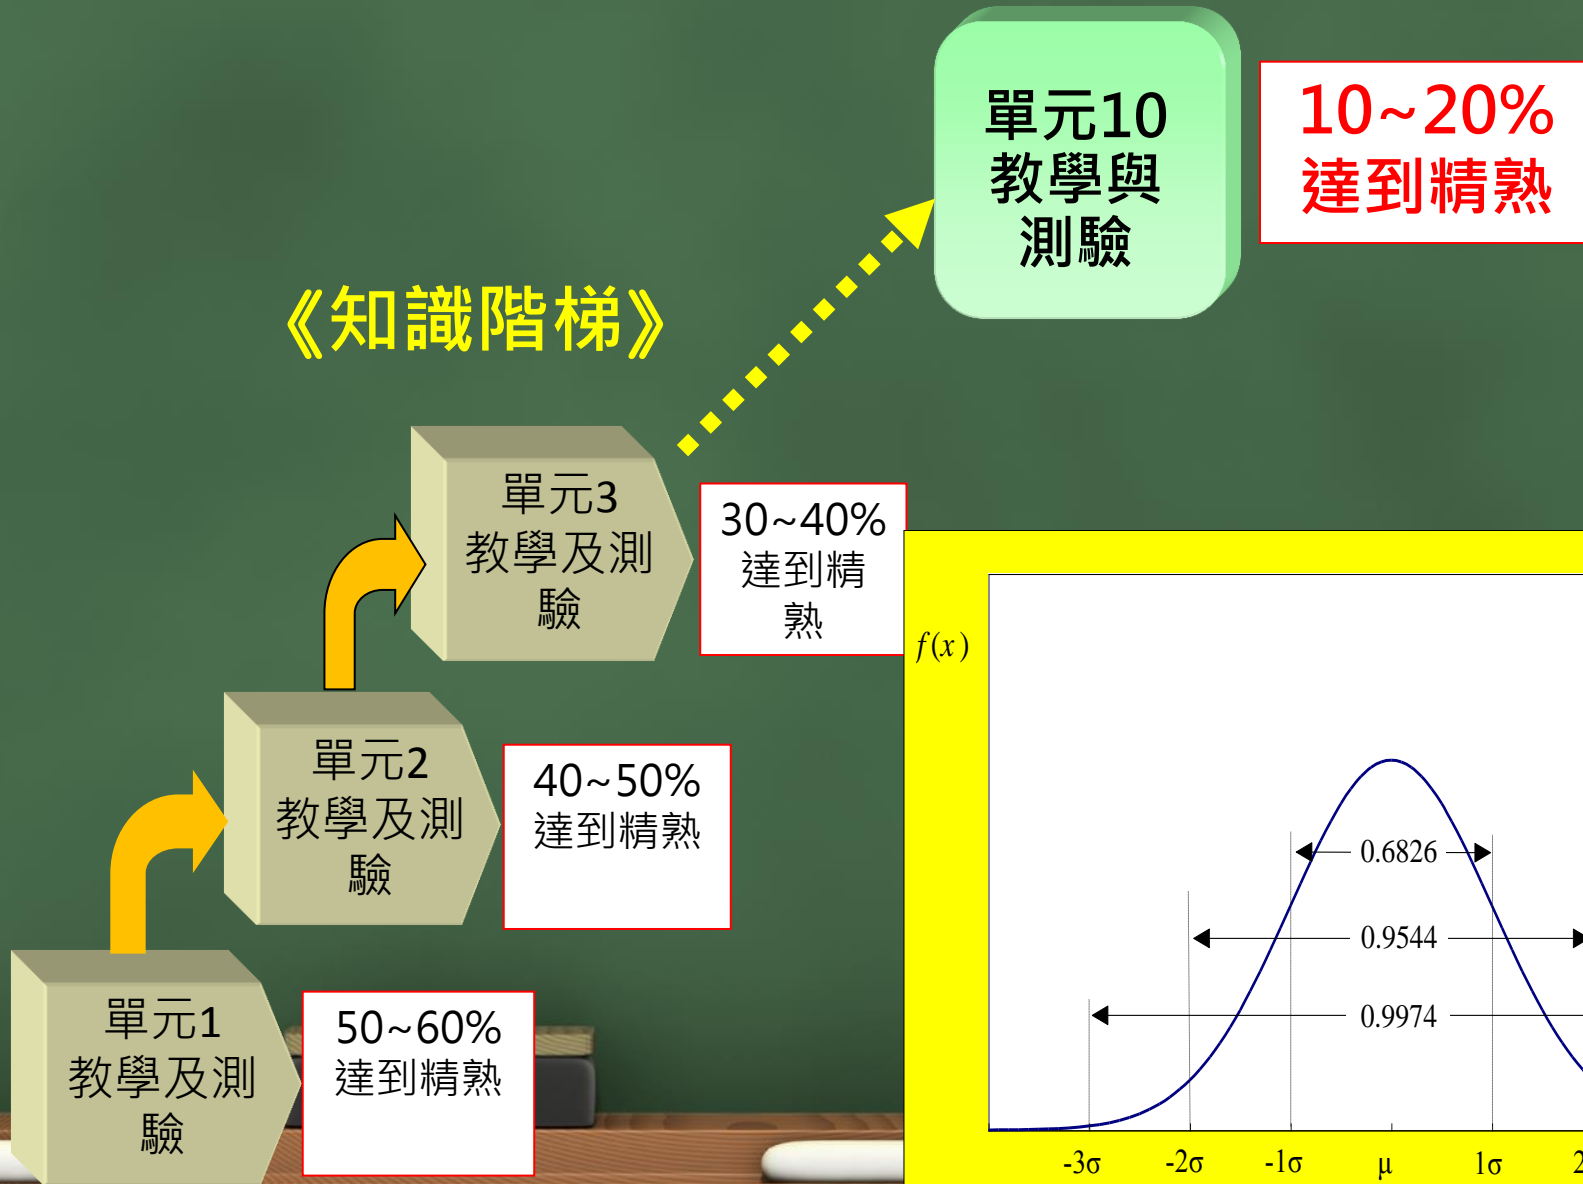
單元10
教學與
測驗

10~20%
達到精熟

《知識階梯》

單元3
教學及測驗

30~40%
達到精熟

單元2
教學及測驗

40~50%
達到精熟

單元1
教學及測驗

50~60%
達到精熟

$f(x)$

0.6826

0.9544

0.9974

-3σ -2σ -1σ μ 1σ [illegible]